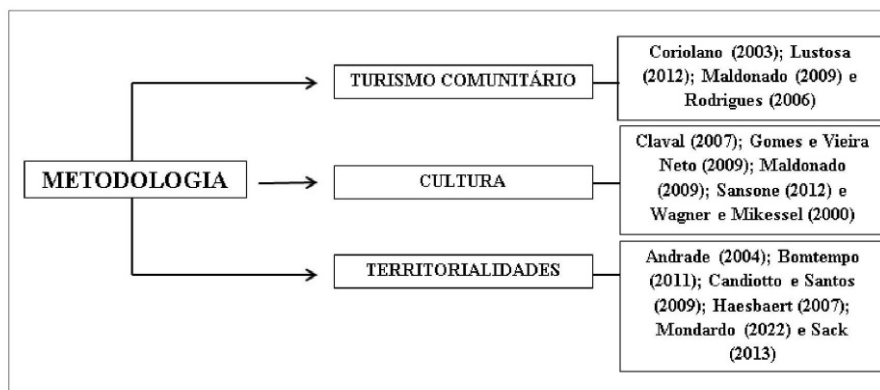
METODOLOGIA

TURISMO COMUNITÁRIO

Coriolano (2003); Lustosa (2012); Maldonado (2009) e Rodrigues (2006)

CULTURA

Claval (2007); Gomes e Vieira Neto (2009); Maldonado (2009); Sansone (2012) e Wagner e Mikessel (2000)

TERRITORIALIDADES

Andrade (2004); Bomtempo (2011); Candiotto e Santos (2009); Haesbaert (2007); Mondardo (2022) e Sack (2013)